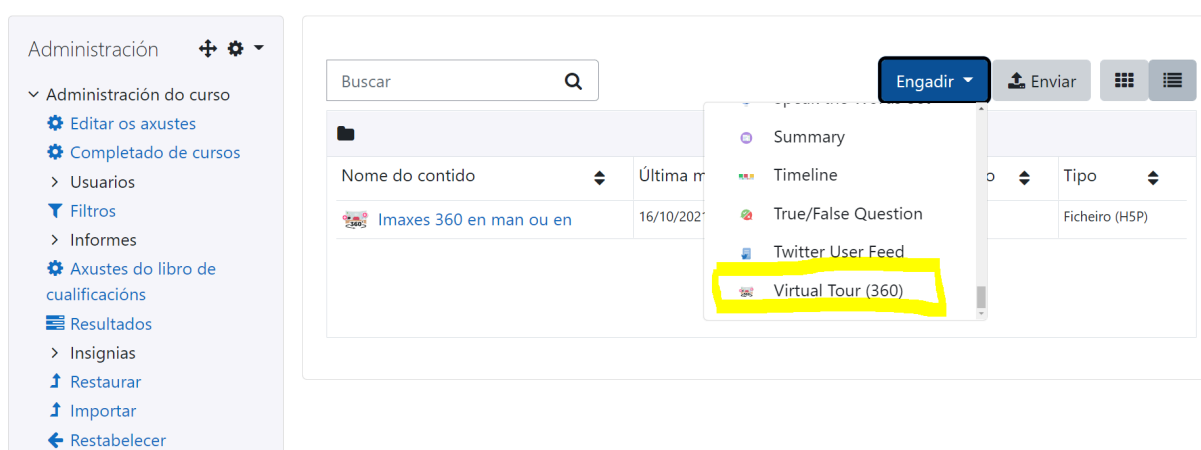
Administración

Administración do curso
Editar os axustes
Completado de cursos
Usuarios
Filtros
Informes
Axustes do libro de cualificacións
Resultados
Insignias
Restaurar
Importar
Restabelecer

Buscar

Engadir
Enviar

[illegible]
Summary
Timeline
True/False Question
Twitter User Feed
Virtual Tour (360)

| Nome do contido | Última m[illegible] | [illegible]o | Tipo |
|---|---|---|---|
| Imaxes 360 en man ou en | 16/10/202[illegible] | | Ficheiro (H5P) |